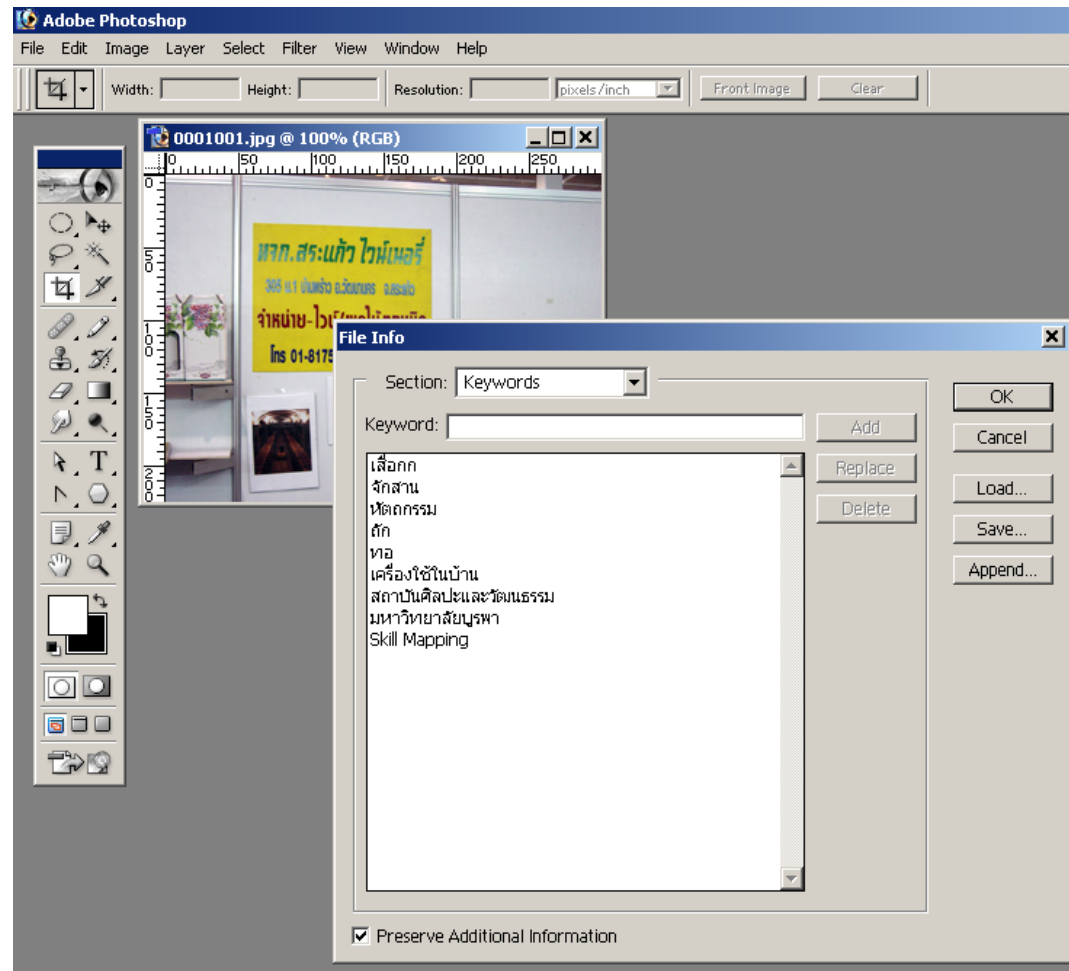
Adobe Photoshop

File Edit Image Layer Select Filter View Window Help

Width: Height: Resolution: pixels/inch Front Image Clear

0001001.jpg @ 100% (RGB)

0 50 100 150 200 250

0 5 0 1 0 0 1 5 0 2 0 0

หจก.สระแก้ว ไวน์เนอรี่

365 ม.1 บ้านแร่ว อ.วัฒนานคร จ.สระแก้ว

จำหน่าย-ไวน์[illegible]

โทร 01-8175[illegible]

File Info

Section: Keywords

Keyword:

Add

Replace

Delete

เสื่อกก
จักสาน
หัตถกรรม
ถัก
ทอ
เครื่องใช้ในบ้าน
สถาบันศิลปะและวัฒนธรรม
มหาวิทยาลัยบูรพา
Skill Mapping

OK

Cancel

Load...

Save...

Append...

Preserve Additional Information